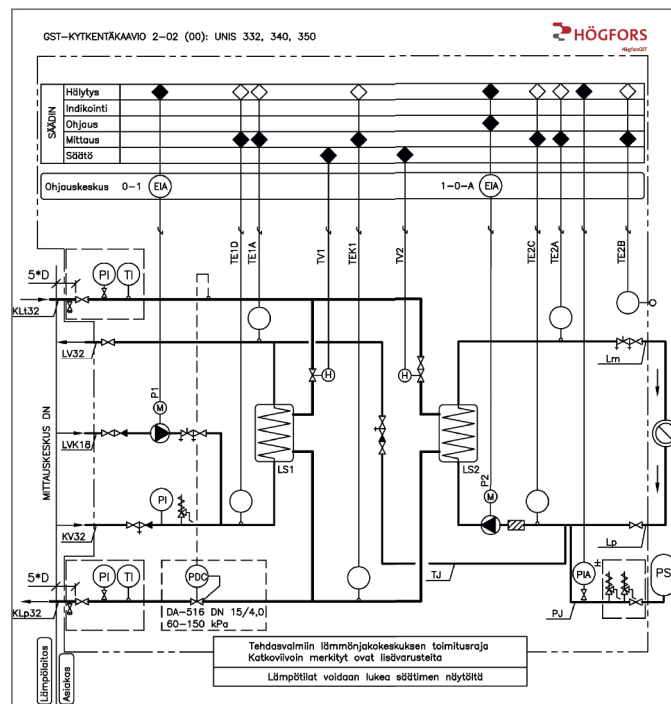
GST–KYTKENTÄKAAVIO 2–02 (00): UNIS 332, 340, 350

HÖGFORS
HögforsGST

SÄÄDIN
Hälytys
Indikointi
Ohjaus
Mittaus
Säätö

Ohjauskeskus 0–1 EIA
1–0–A EIA

TE1D
TE1A
TV1
TEK1
TV2
TE2C
TE2A
TE2B

5*D
PI
TI
KLt32
LV32
MITTAUSKESKUS DN
P1
M
H
H
LS1
LS2
LVK18
PI
P2
M
Lm
KV32
Lp
5*D
PI
TI
PDC
TJ
PIA
PS
KLp32
DA–516 DN 15/4,0
60–150 kPa
PJ

Tehdasvalmiin lämmönjakokeskuksen toimitusraja
Katkoviivoin merkityt ovat lisävarusteita
Lämpötilat voidaan lukea säätimen näytöltä

Lämpölaitos
Asiakas